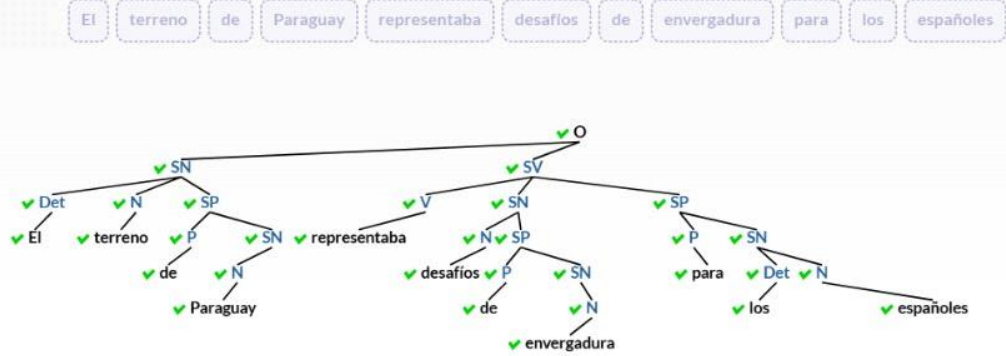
El terreno de Paraguay representaba desafíos de envergadura para los españoles

O
SN
SV
Det
N
SP
V
SN
SP
El
terreno
P
SN
representaba
N
SP
P
SN
de
N
desafíos
P
SN
para
Det
N
Paraguay
de
N
los
españoles
envergadura